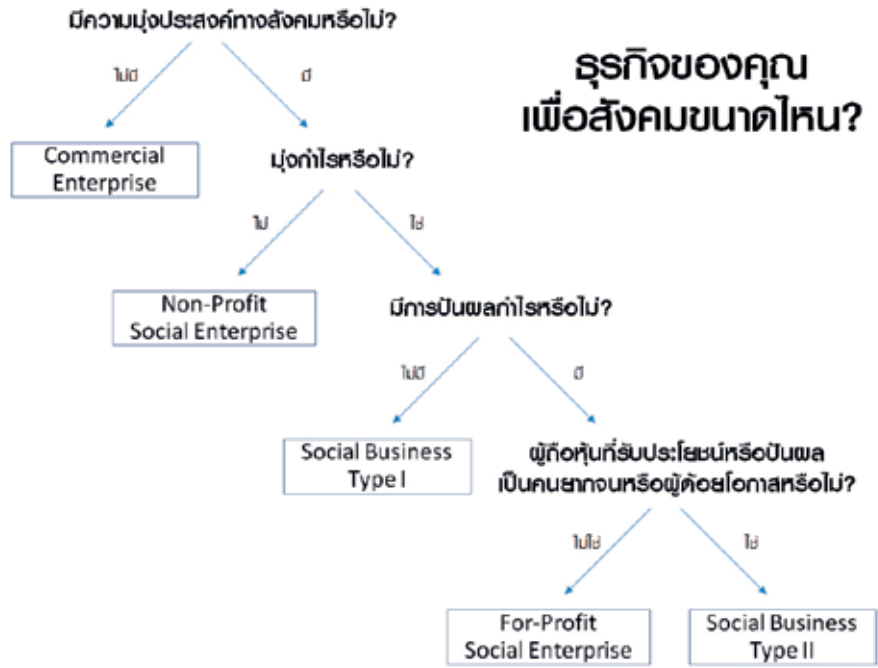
ธุรกิจของคุณ
เพื่อสังคมขนาดไหน?

มีความมุ่งประสงค์ทางสังคมหรือไม่?

ไม่มี

มี

Commercial Enterprise

มุ่งกำไรหรือไม่?

ไม่

ใช่

Non-Profit Social Enterprise

มีการปันผลกำไรหรือไม่?

ไม่มี

มี

Social Business Type I

ผู้ถือหุ้นที่รับประโยชน์หรือปันผล
เป็นคนยากจนหรือผู้ด้อยโอกาสหรือไม่?

ไม่ใช่

ใช่

For-Profit Social Enterprise

Social Business Type II